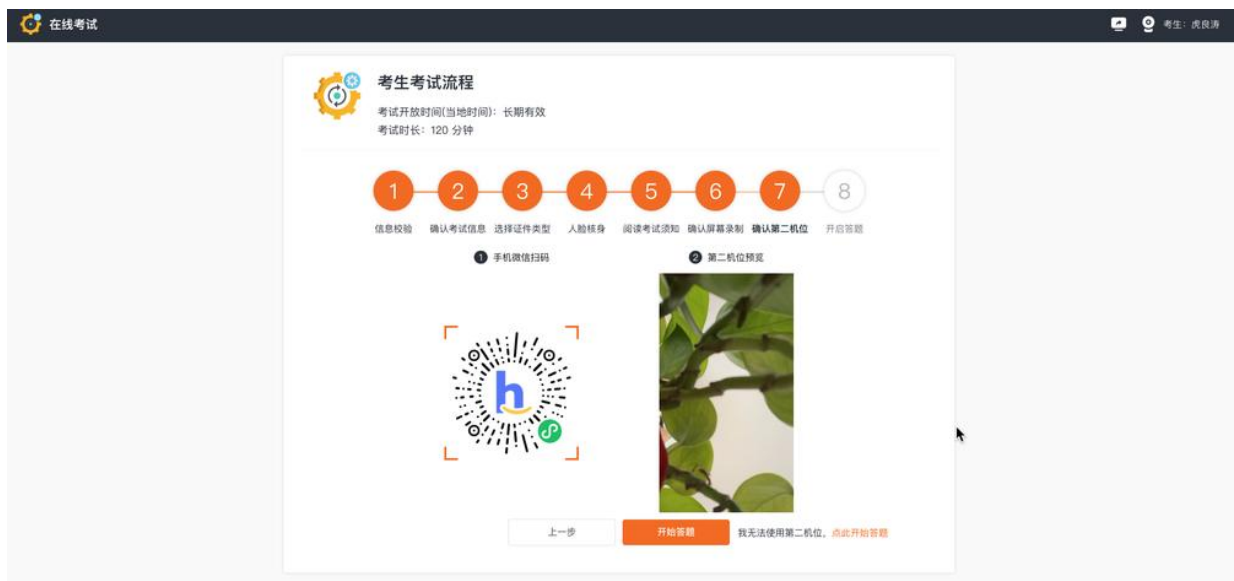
在线考试

考生：虎良涛

考生考试流程

考试开放时间(当地时间)：长期有效
考试时长：120 分钟

1 信息校验
2 确认考试信息
3 选择证件类型
4 人脸核身
5 阅读考试须知
6 确认屏幕录制
7 确认第二机位
8 开启答题

1 手机微信扫码

2 第二机位预览

上一步

开始答题

我无法使用第二机位，点此开始答题